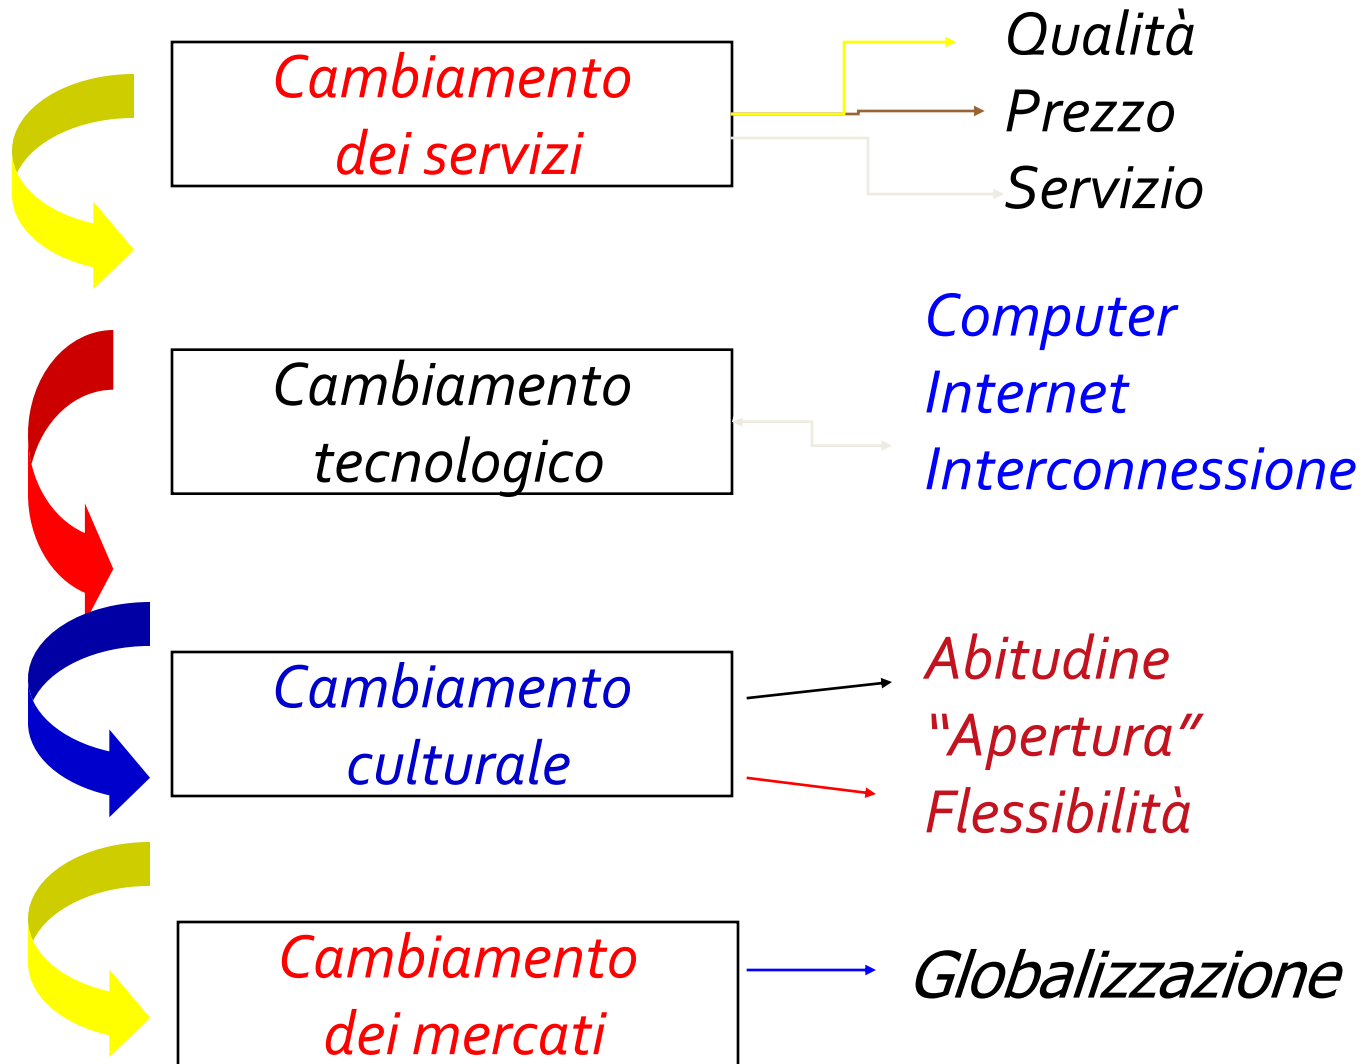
Cambiamento dei servizi

Qualità
Prezzo
Servizio

Cambiamento tecnologico

Computer
Internet
Interconnessione

Cambiamento culturale

Abitudine
"Apertura"
Flessibilità

Cambiamento dei mercati

Globalizzazione